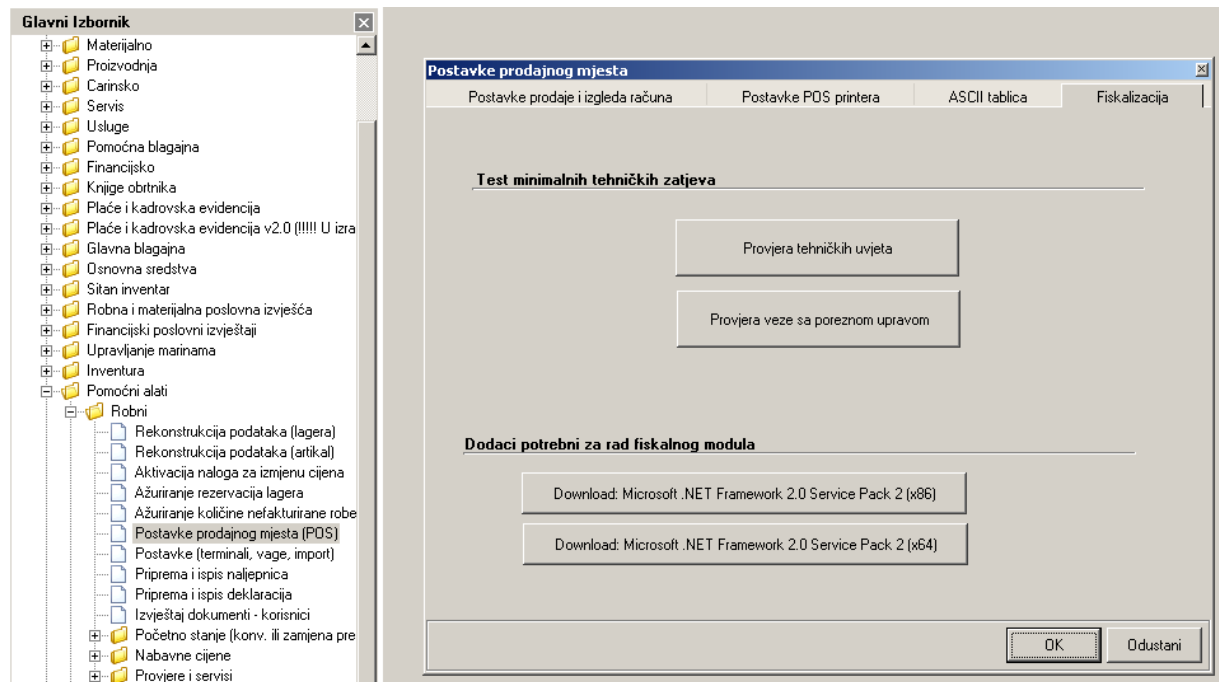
Glavni Izbornik

Materijalno
Proizvodnja
Carinsko
Servis
Usluge
Pomoćna blagajna
Financijsko
Knjige obrtnika
Plaće i kadrovska evidencija
Plaće i kadrovska evidencija v2.0 (!!!!! U izra
Glavna blagajna
Osnovna sredstva
Sitan inventar
Robna i materijalna poslovna izvješća
Financijski poslovni izvještaji
Upravljanje marinama
Inventura
Pomoćni alati
Robni
Rekonstrukcija podataka (lagera)
Rekonstrukcija podataka (artikal)
Aktivacija naloga za izmjenu cijena
Ažuriranje rezervacija lagera
Ažuriranje količine nefakturirane robe
Postavke prodajnog mjesta (POS)
Postavke (terminali, vage, import)
Priprema i ispis naljepnica
Priprema i ispis deklaracija
Izvještaj dokumenti - korisnici
Početno stanje (konv. ili zamjena pre
Nabavne cijene
Provjere i servisi

Postavke prodajnog mjesta

Postavke prodaje i izgleda računa | Postavke POS printera | ASCII tablica | Fiskalizacija

Test minimalnih tehničkih zatjeva

Provjera tehničkih uvjeta

Provjera veze sa poreznom upravom

Dodaci potrebni za rad fiskalnog modula

Download: Microsoft .NET Framework 2.0 Service Pack 2 (x86)

Download: Microsoft .NET Framework 2.0 Service Pack 2 (x64)

OK

Odustani